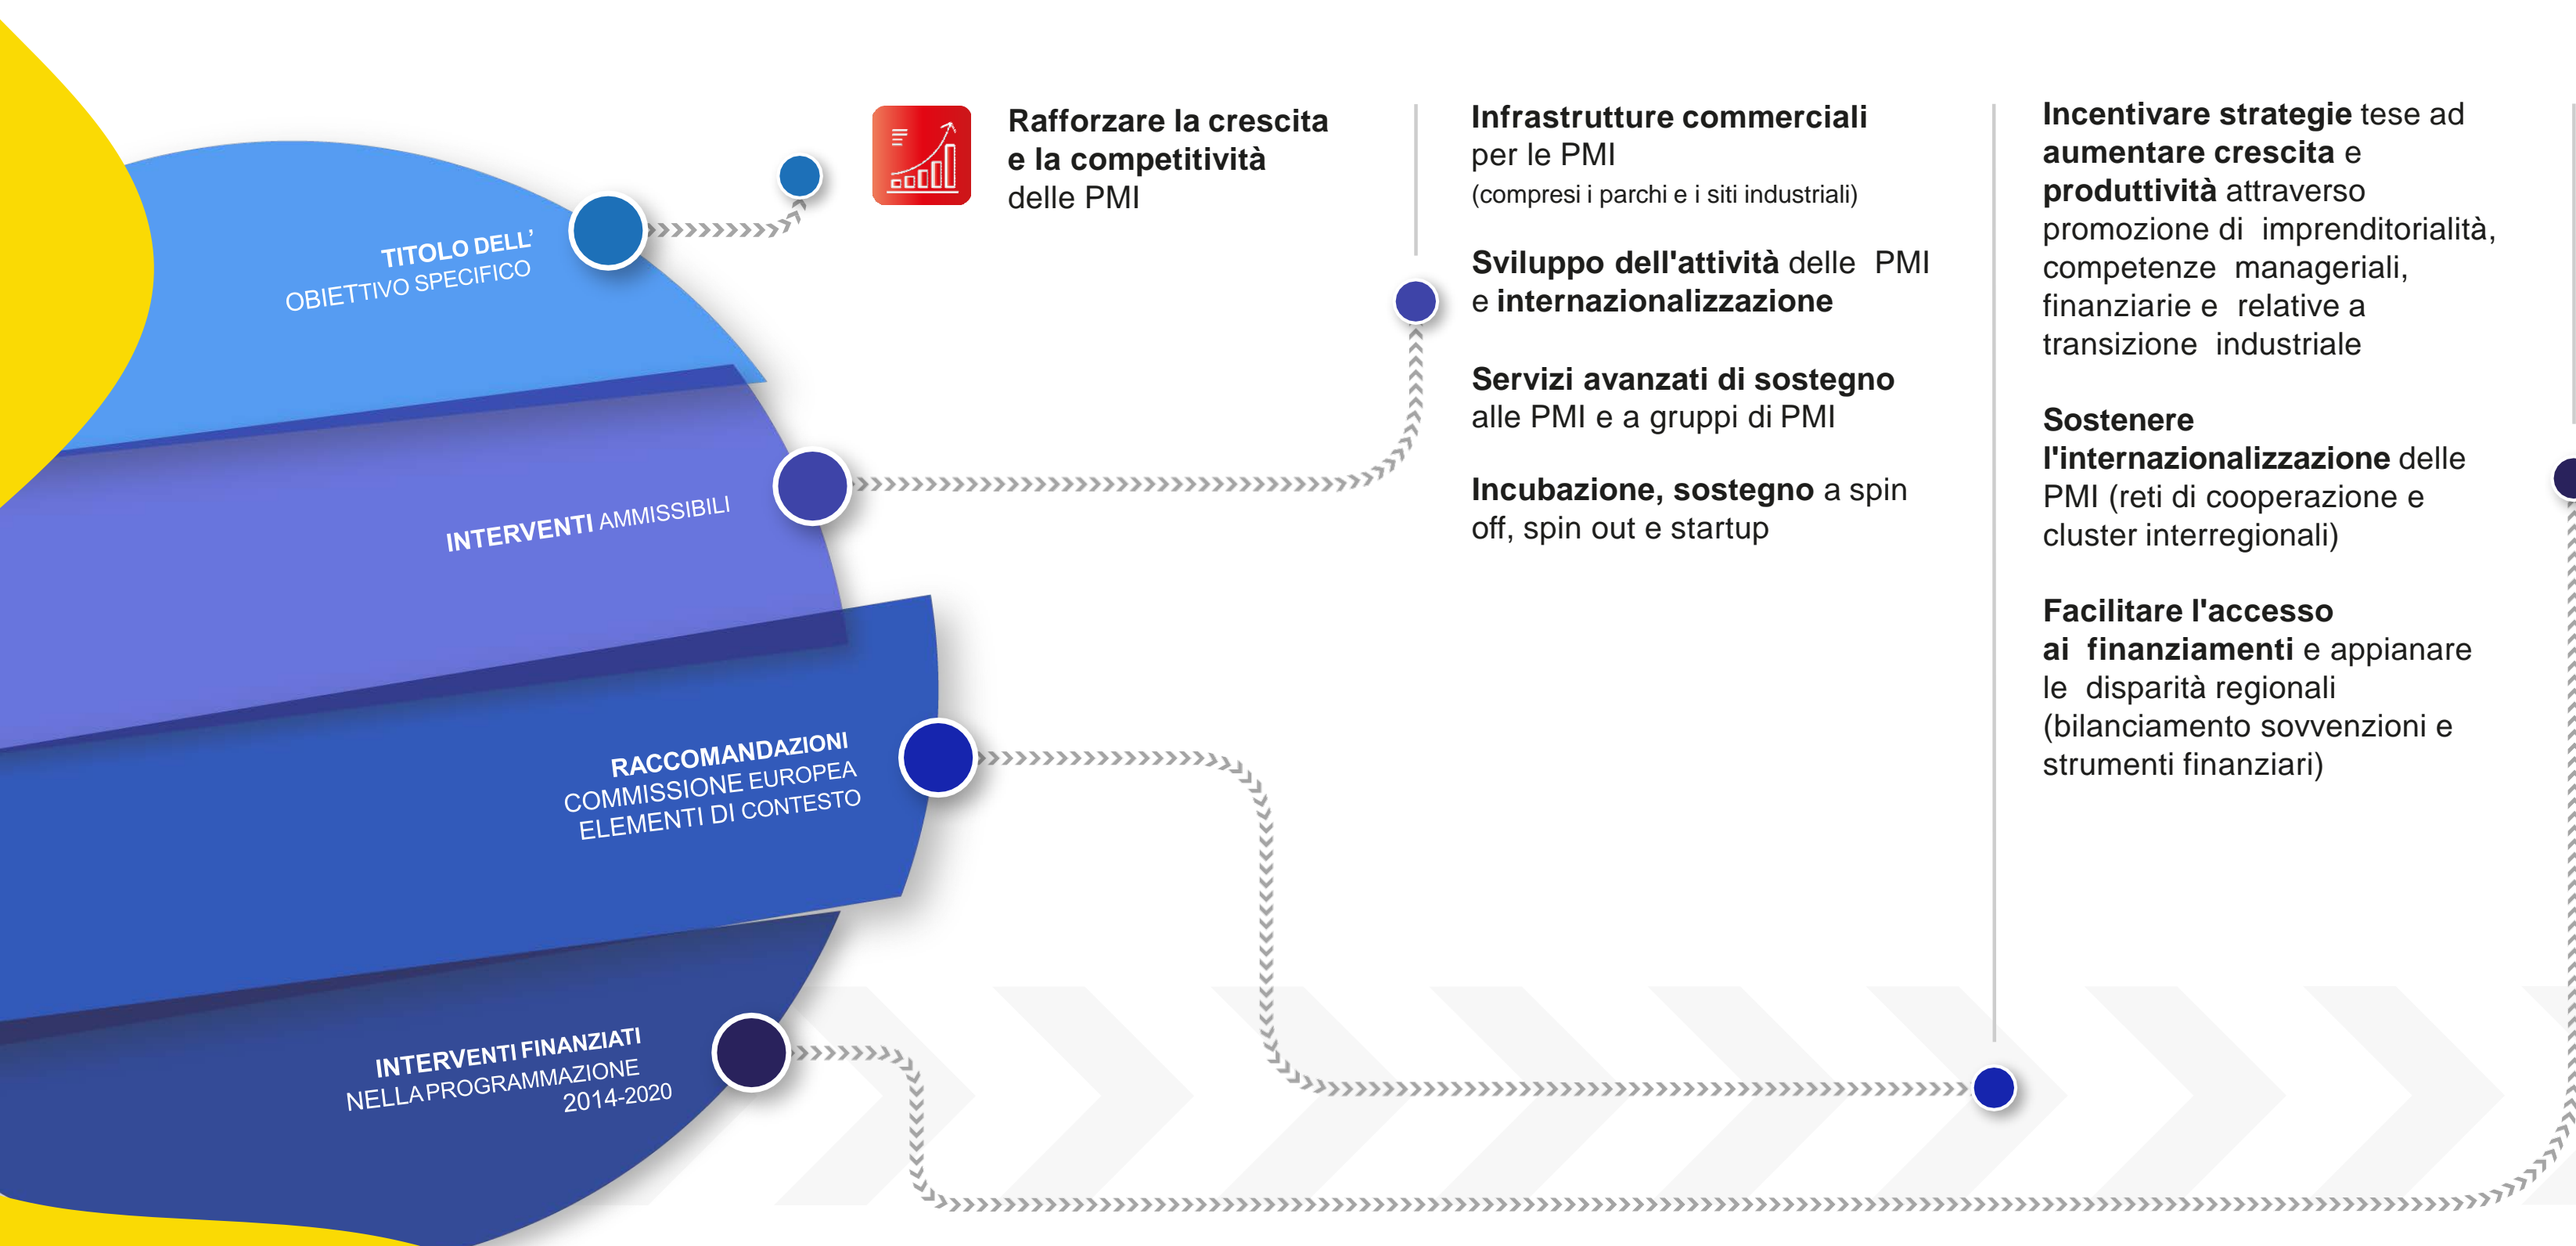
TITOLO DELL' OBIETTIVO SPECIFICO

INTERVENTI AMMISSIBILI

RACCOMANDAZIONI COMMISSIONE EUROPEA ELEMENTI DI CONTESTO

INTERVENTI FINANZIATI NELLA PROGRAMMAZIONE 2014-2020

Rafforzare la crescita e la competitività delle PMI

Infrastrutture commerciali per le PMI (compresi i parchi e i siti industriali)

Sviluppo dell'attività delle PMI e internazionalizzazione

Servizi avanzati di sostegno alle PMI e a gruppi di PMI

Incubazione, sostegno a spin off, spin out e startup

Incentivare strategie tese ad aumentare crescita e produttività attraverso promozione di imprenditorialità, competenze manageriali, finanziarie e relative a transizione industriale

Sostenere l'internazionalizzazione delle PMI (reti di cooperazione e cluster interregionali)

Facilitare l'accesso ai finanziamenti e appianare le disparità regionali (bilanciamento sovvenzioni e strumenti finanziari)